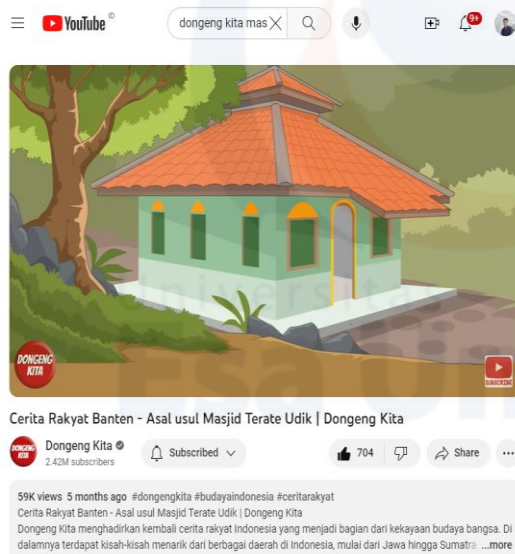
YouTube ID

dongeng kita mas

9+

DONGENG KITA

SUBSCRIBE

Universitas Esa Unggul

Cerita Rakyat Banten - Asal usul Masjid Terate Udik | Dongeng Kita

DONGENG KITA

Dongeng Kita

2.42M subscribers

Subscribed

704

Share

...

59K views 5 months ago #dongengkita #budayaindonesia #ceritarakyat

Cerita Rakyat Banten - Asal usul Masjid Terate Udik | Dongeng Kita

Dongeng Kita menghadirkan kembali cerita rakyat Indonesia yang menjadi bagian dari kekayaan budaya bangsa. Di dalamnya terdapat kisah-kisah menarik dari berbagai daerah di Indonesia, mulai dari Jawa hingga Sumatra ...more